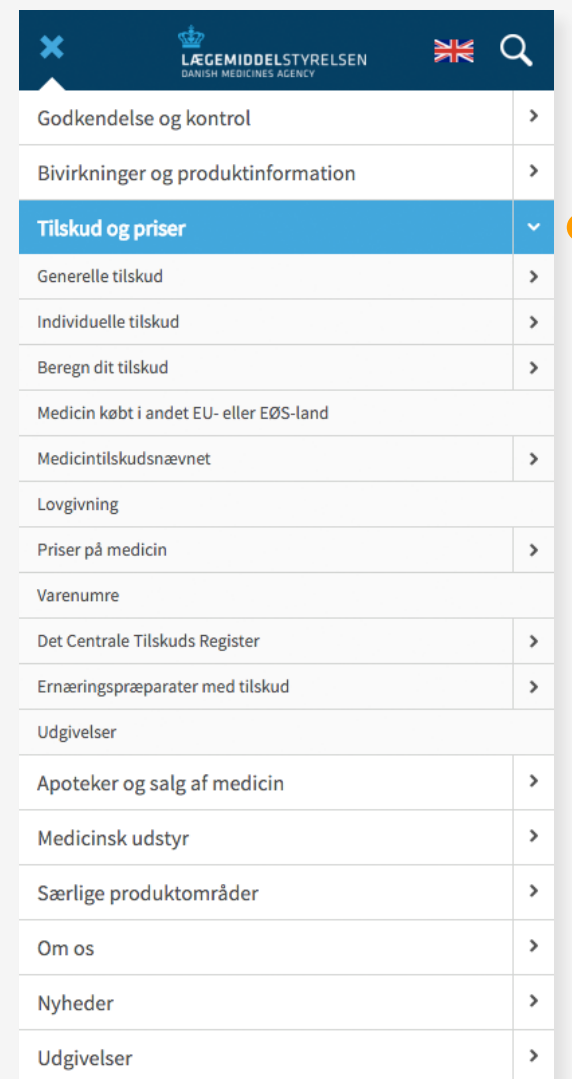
LÆGEMIDDELSTYRELSEN
DANISH MEDICINES AGENCY

Godkendelse og kontrol

Bivirkninger og produktinformation

Tilskud og priser

Generelle tilskud

Individuelle tilskud

Beregn dit tilskud

Medicin købt i andet EU- eller EØS-land

Medicintilskudsnævnet

Lovgivning

Priser på medicin

Varenumre

Det Centrale Tilskuds Register

Ernæringspræparater med tilskud

Udgivelser

Apoteker og salg af medicin

Medicinsk udstyr

Særlige produktområder

Om os

Nyheder

Udgivelser